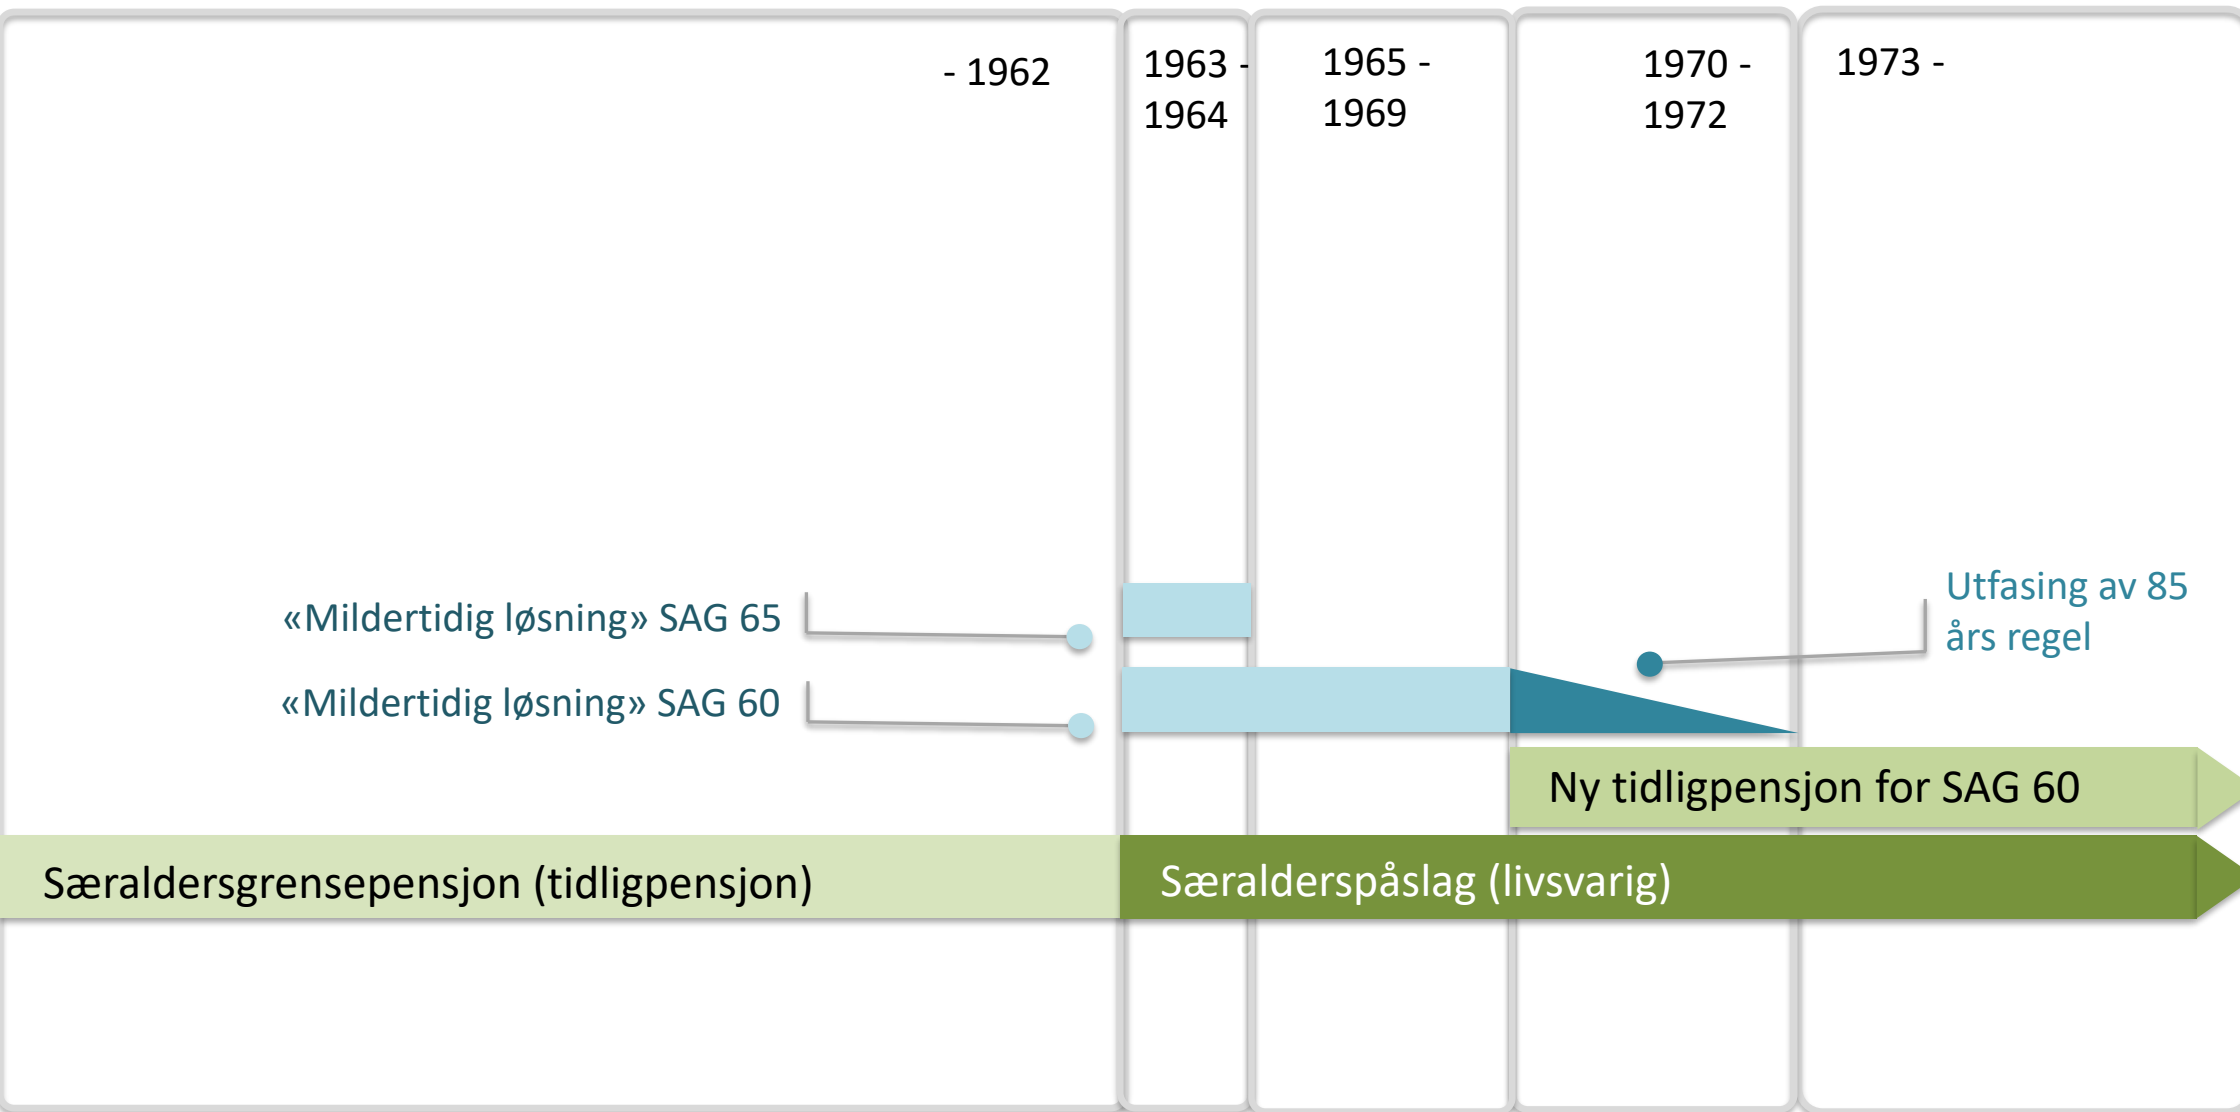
- 1962

1963 - 1964

1965 - 1969

1970 - 1972

1973 -

«Mildertidig løsning» SAG 65

«Mildertidig løsning» SAG 60

Utfasing av 85 års regel

Ny tidligpensjon for SAG 60

Særaldersgrensepensjon (tidligpensjon)

Særalderspåslag (livsvarig)